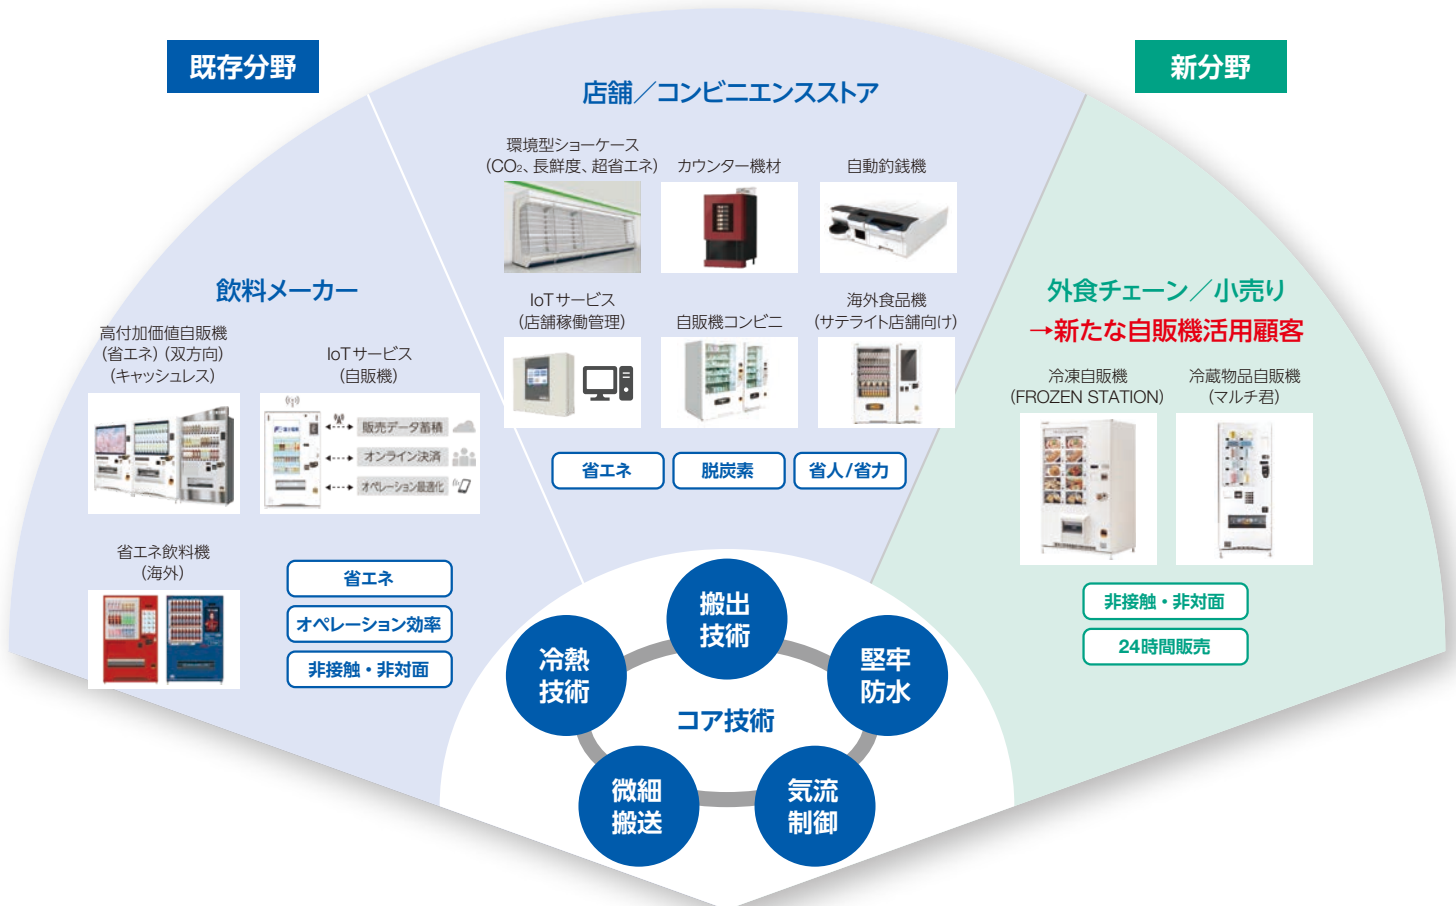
既存分野

新分野

店舗／コンビニエンスストア

環境型ショーケース
(CO₂、長鮮度、超省エネ)

カウンター機材

自動釣銭機

IoTサービス
(店舗稼働管理)

自販機コンビニ

海外食品機
(サテライト店舗向け)

省エネ

脱炭素

省人/省力

飲料メーカー

高付加価値自販機
(省エネ) (双方向)
(キャッシュレス)

IoTサービス
(自販機)

販売データ蓄積

オンライン決済

オペレーション最適化

省エネ飲料機
(海外)

省エネ

オペレーション効率

非接触・非対面

外食チェーン／小売り
→新たな自販機活用顧客

冷凍自販機
(FROZEN STATION)

冷蔵物品自販機
(マルチ君)

非接触・非対面

24時間販売

搬出
技術

冷熱
技術

堅牢
防水

コア技術

微細
搬送

気流
制御